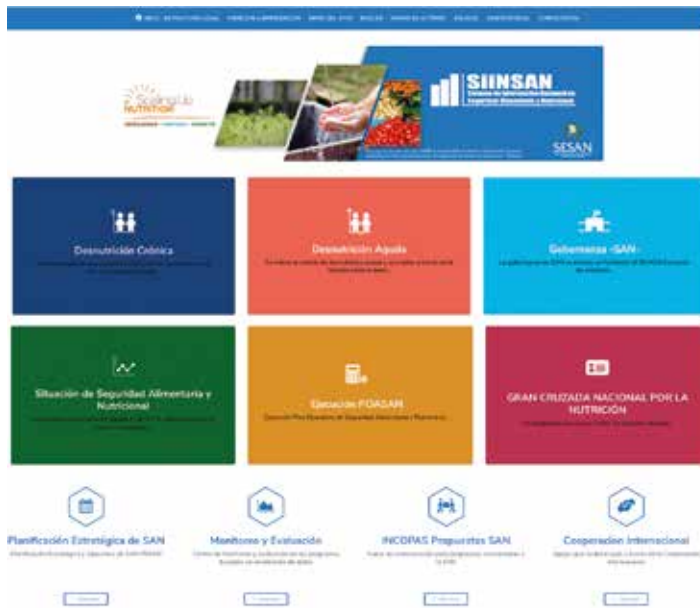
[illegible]

Scaling Up NUTRITION

SIINSAN
Sistema de Información Nacional de Seguridad Alimentaria y Nutricional

SESAN

Desnutrición Crónica
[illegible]

Desnutrición Aguda
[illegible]

Gobernanza -SAN-
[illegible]

Situación de Seguridad Alimentaria y Nutricional
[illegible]

Ejecución POASAN
Ejecución Plan Operativo de Seguridad Alimentaria y Nutricional

GRAN CRUZADA NACIONAL POR LA NUTRICIÓN
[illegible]

Planificación Estratégica de SAN
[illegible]

Monitoreo y Evaluación
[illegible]

INCOPAS Propuestas SAN
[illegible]

Cooperacion Internacional
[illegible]